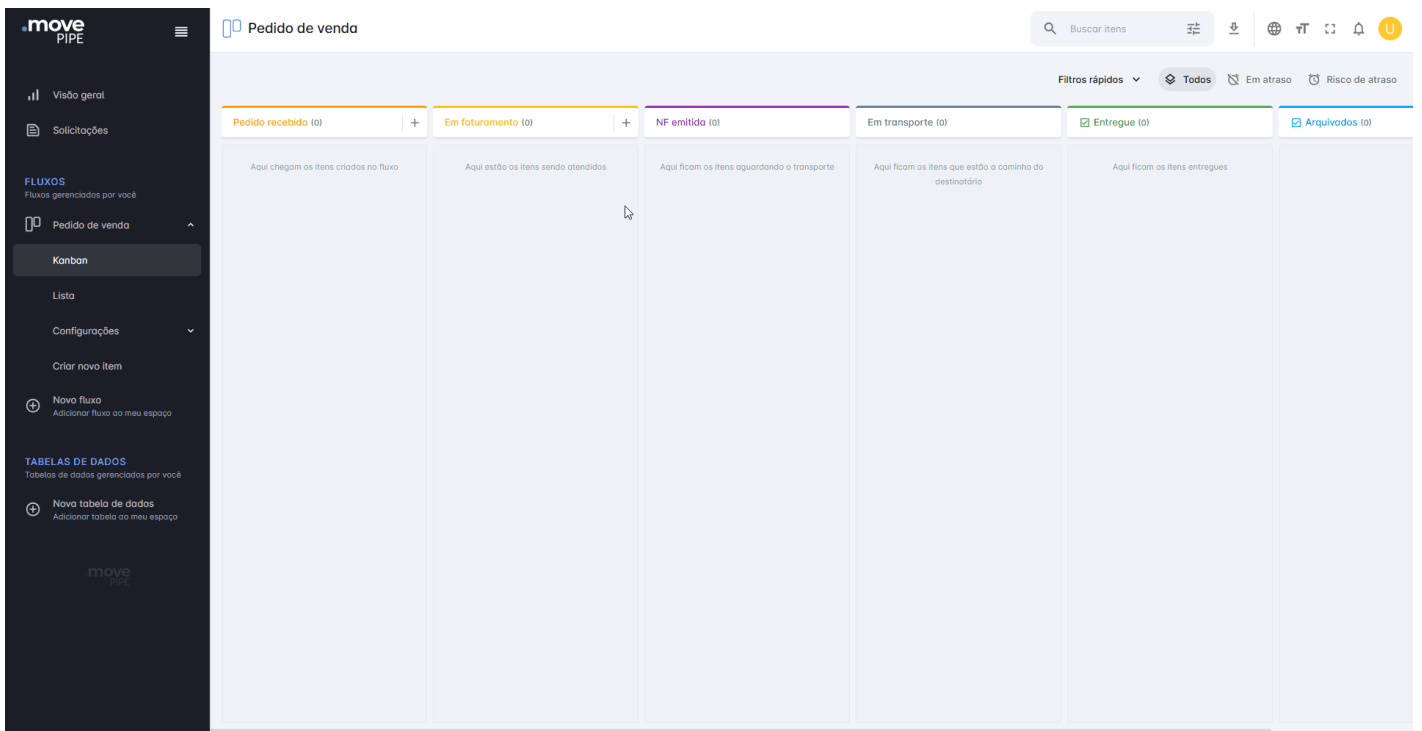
.move PIPE

Pedido de venda

Buscar itens

U

Visão geral

Solicitações

FLUXOS
Fluxos gerenciados por você

Pedido de venda

Kanban

Lista

Configurações

Criar novo item

Novo fluxo
Adicionar fluxo ao meu espaço

TABELAS DE DADOS
Tabelas de dados gerenciados por você

Nova tabela de dados
Adicionar tabela ao meu espaço

.move PIPE

Filtros rápidos

Todos

Em atraso

Risco de atraso

Pedido recebido (0) +

Aqui chegam os itens criados no fluxo

Em faturamento (0) +

Aqui estão os itens sendo atendidos

NF emitida (0)

Aqui ficam os itens aguardando o transporte

Em transporte (0)

Aqui ficam os itens que estão a caminho do destinatário

Entregue (0)

Aqui ficam os itens entregues

Arquivados (0)